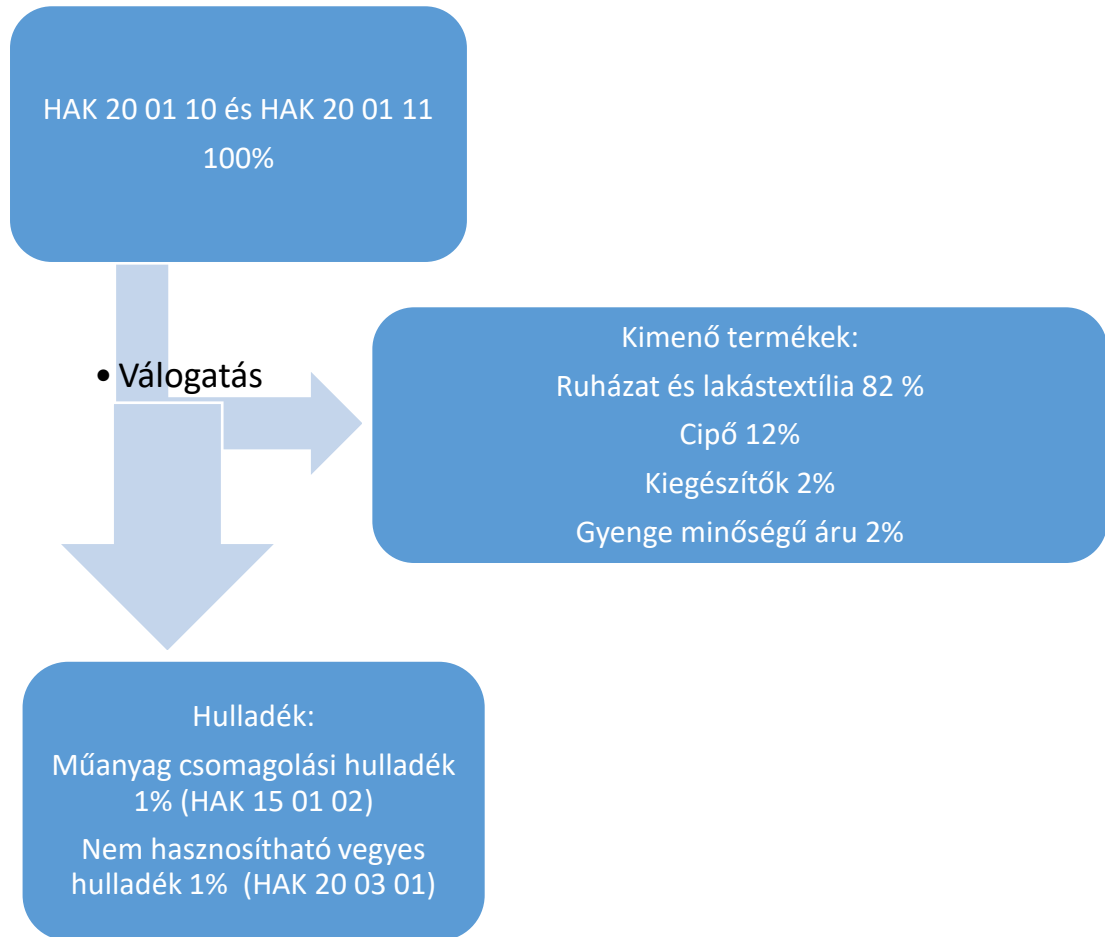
HAK 20 01 10 és HAK 20 01 11
100%

• Válogatás

Kimenő termékek:
Ruházat és lakástextília 82 %
Cipő 12%
Kiegészítők 2%
Gyenge minőségű áru 2%

Hulladék:
Műanyag csomagolási hulladék 1% (HAK 15 01 02)
Nem hasznosítható vegyes hulladék 1% (HAK 20 03 01)